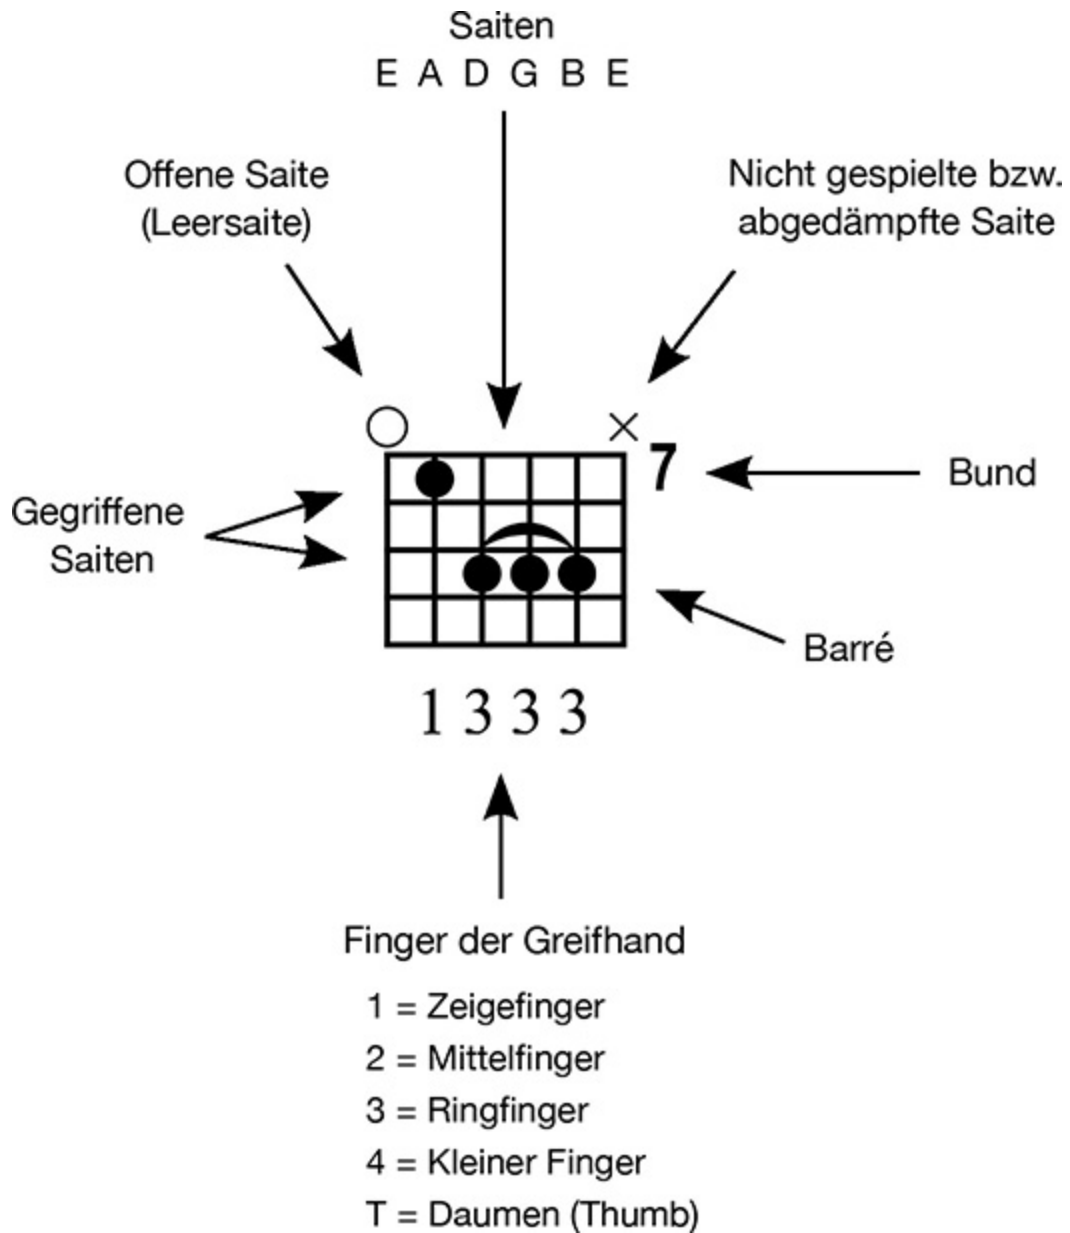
Saiten
E A D G B E

Offene Saite (Leersaite)

Nicht gespielte bzw. abgedämpfte Saite

7

Bund

Gegriffene Saiten

Barré

1 3 3 3

Finger der Greifhand

1 = Zeigefinger
2 = Mittelfinger
3 = Ringfinger
4 = Kleiner Finger
T = Daumen (Thumb)